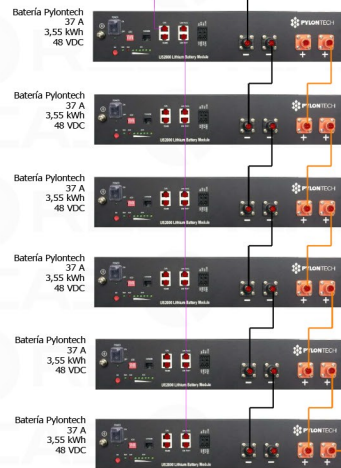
Batería Pylontech
37 A
3,55 kWh
48 VDC

PYLONTECH
US2000 Lithium Battery Module

Batería Pylontech
37 A
3,55 kWh
48 VDC

PYLONTECH
US2000 Lithium Battery Module

Batería Pylontech
37 A
3,55 kWh
48 VDC

PYLONTECH
US2000 Lithium Battery Module

Batería Pylontech
37 A
3,55 kWh
48 VDC

PYLONTECH
US2000 Lithium Battery Module

Batería Pylontech
37 A
3,55 kWh
48 VDC

PYLONTECH
US2000 Lithium Battery Module

Batería Pylontech
37 A
3,55 kWh
48 VDC

PYLONTECH
US2000 Lithium Battery Module